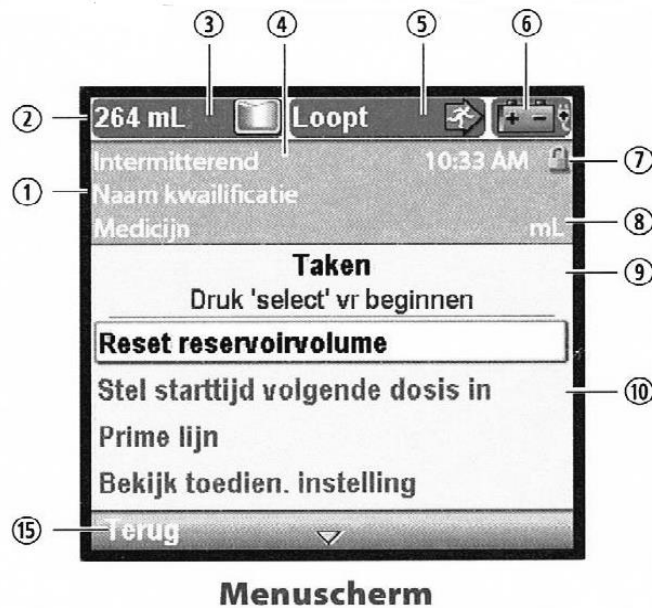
③ ④ ⑤ ⑥

② 264 mL Loopt

Intermitterend 10:33 AM ⑦

① Naam kwailificatie

Medicijn mL ⑧

Taken ⑨

Druk 'select' vr beginnen

Reset reservoirvolume

Stel starttijd volgende dosis in ⑩

Prime lijn

Bekijk toedien. instelling

⑮ Terug

Menuscherm